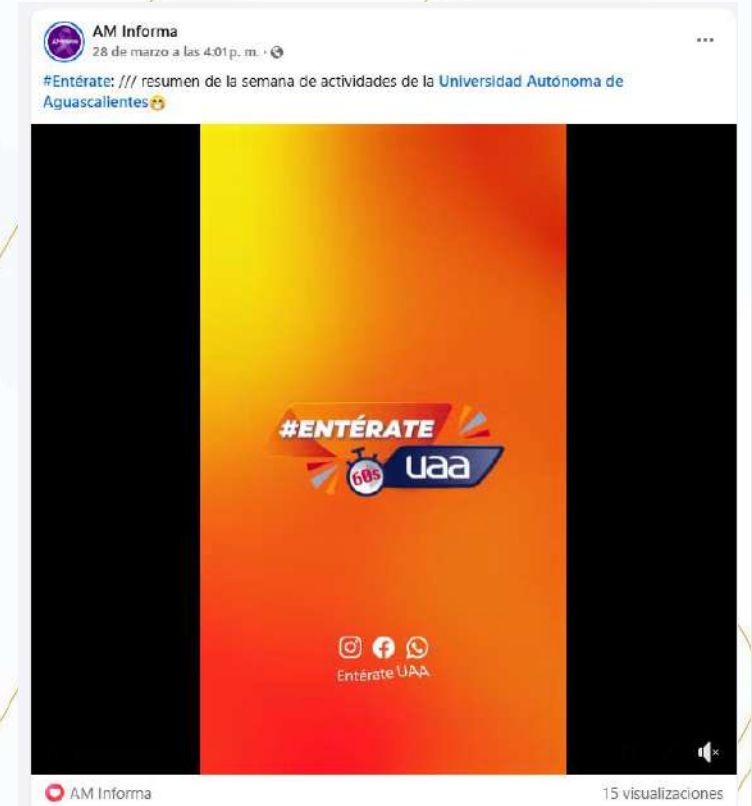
AM Informa
28 de marzo a las 4:01 p. m. ·

...

#Entérate: /// resumen de la semana de actividades de la Universidad Autónoma de Aguascalientes😁

#ENTÉRATE
60s uaa

Entérate UAA

AM Informa

15 visualizaciones